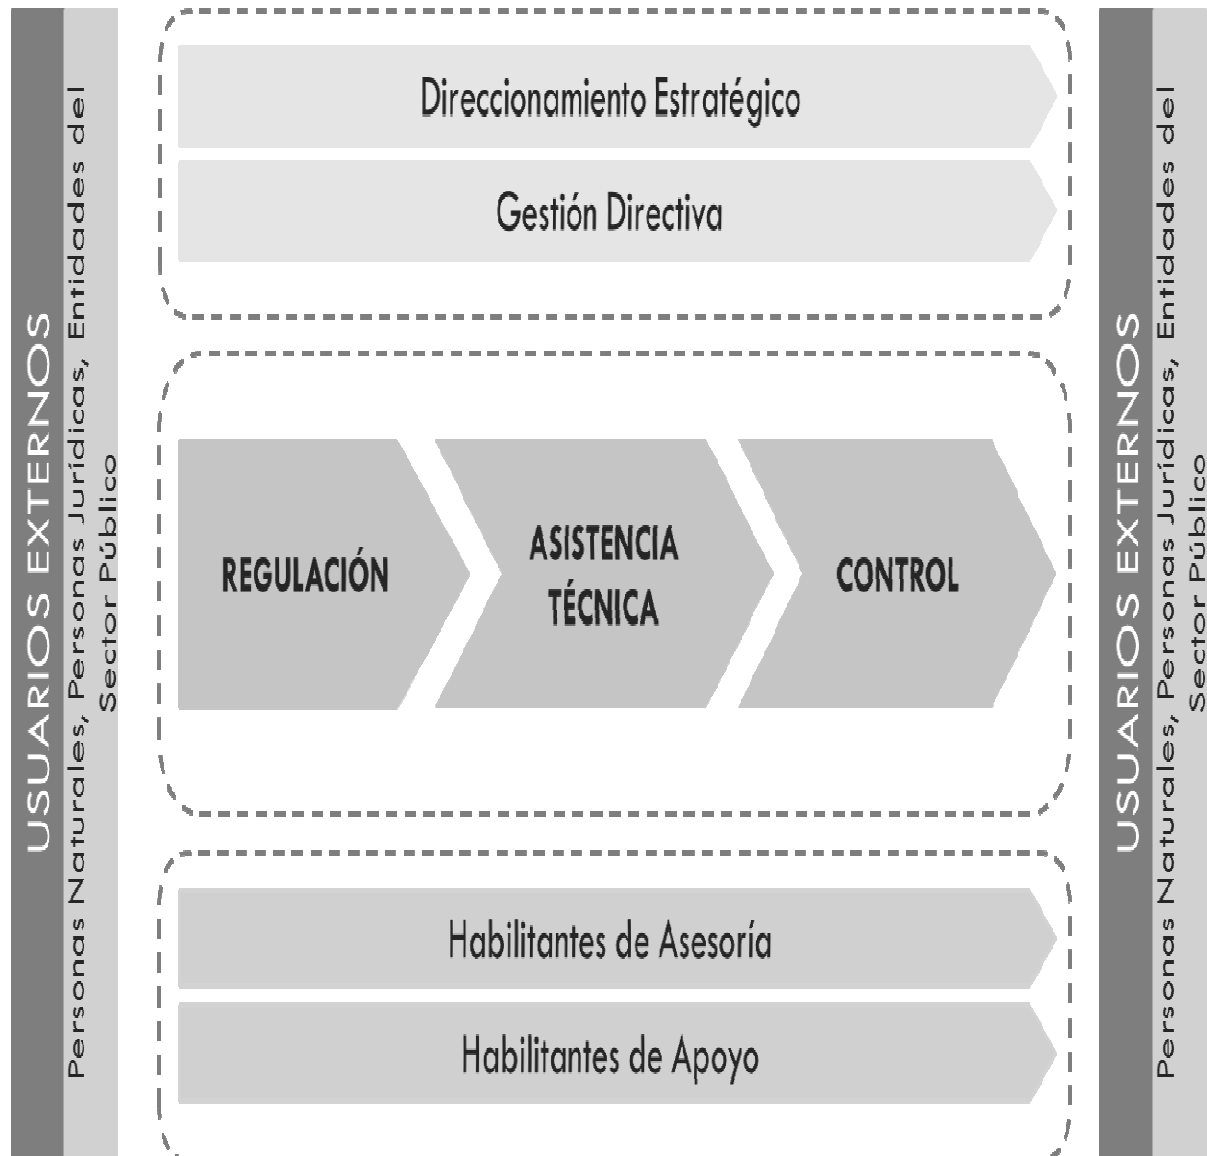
USUARIOS EXTERNOS

Personas Naturales, Personas Jurídicas, Entidades del Sector Público

Direccionamiento Estratégico

Gestión Directiva

REGULACIÓN

ASISTENCIA TÉCNICA

CONTROL

Habilitantes de Asesoría

Habilitantes de Apoyo

USUARIOS EXTERNOS

Personas Naturales, Personas Jurídicas, Entidades del Sector Público